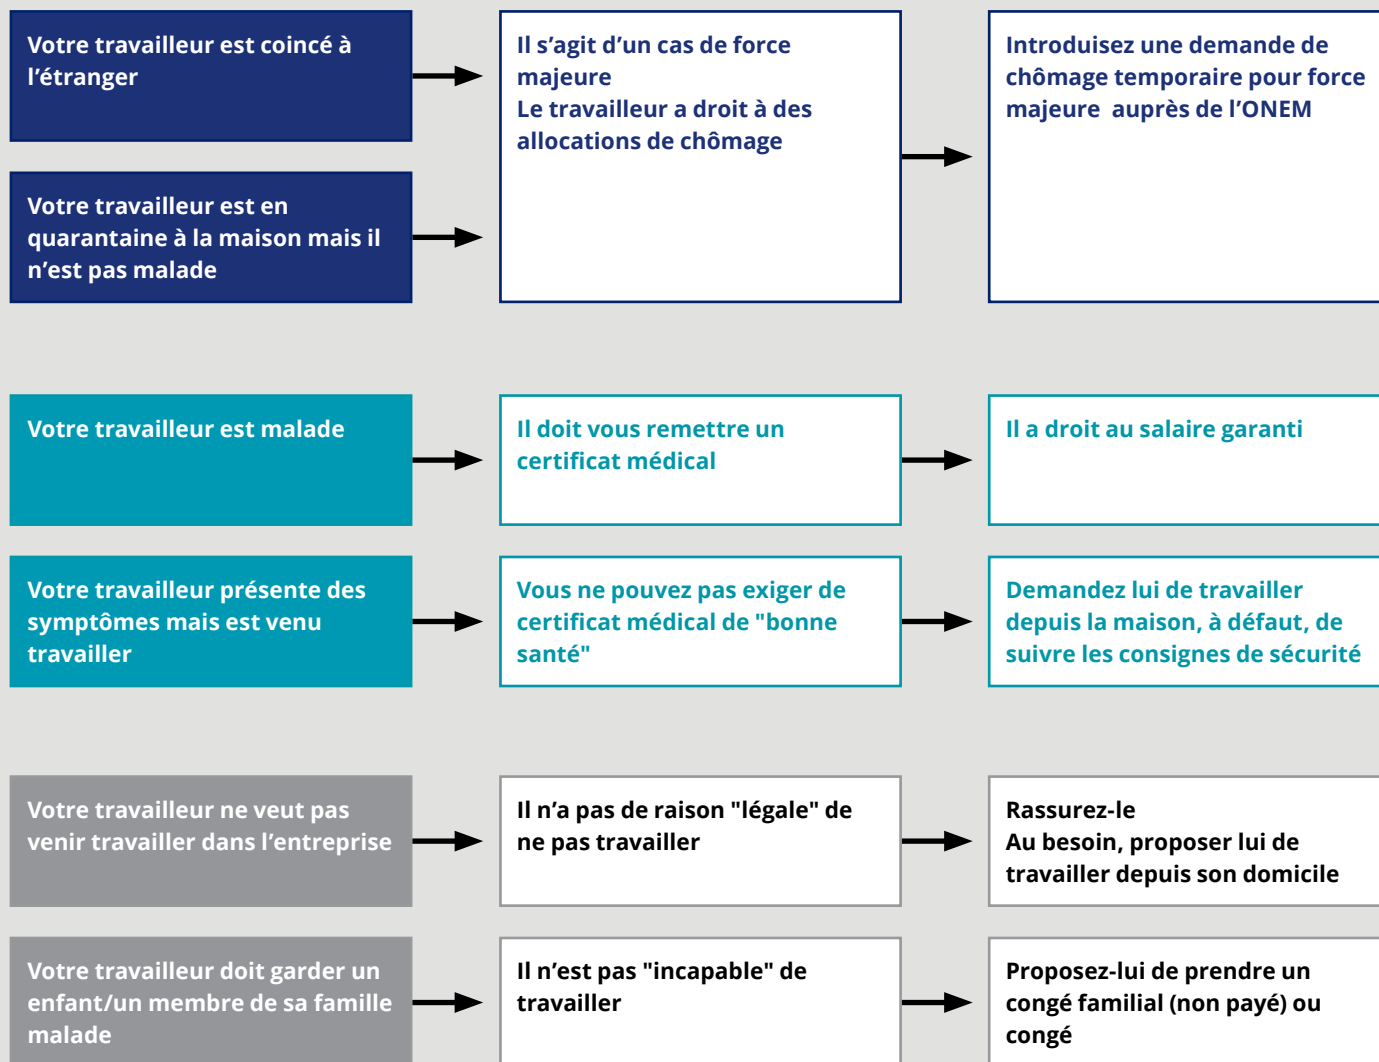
Votre travailleur est coincé à l’étranger

Votre travailleur est en quarantaine à la maison mais il n’est pas malade

Il s’agit d’un cas de force majeure
Le travailleur a droit à des allocations de chômage

Introduisez une demande de chômage temporaire pour force majeure auprès de l’ONEM

Votre travailleur est malade

Il doit vous remettre un certificat médical

Il a droit au salaire garanti

Votre travailleur présente des symptômes mais est venu travailler

Vous ne pouvez pas exiger de certificat médical de "bonne santé"

Demandez lui de travailler depuis la maison, à défaut, de suivre les consignes de sécurité

Votre travailleur ne veut pas venir travailler dans l’entreprise

Il n’a pas de raison "légale" de ne pas travailler

Rassurez-le
Au besoin, proposer lui de travailler depuis son domicile

Votre travailleur doit garder un enfant/un membre de sa famille malade

Il n’est pas "incapable" de travailler

Proposez-lui de prendre un congé familial (non payé) ou congé